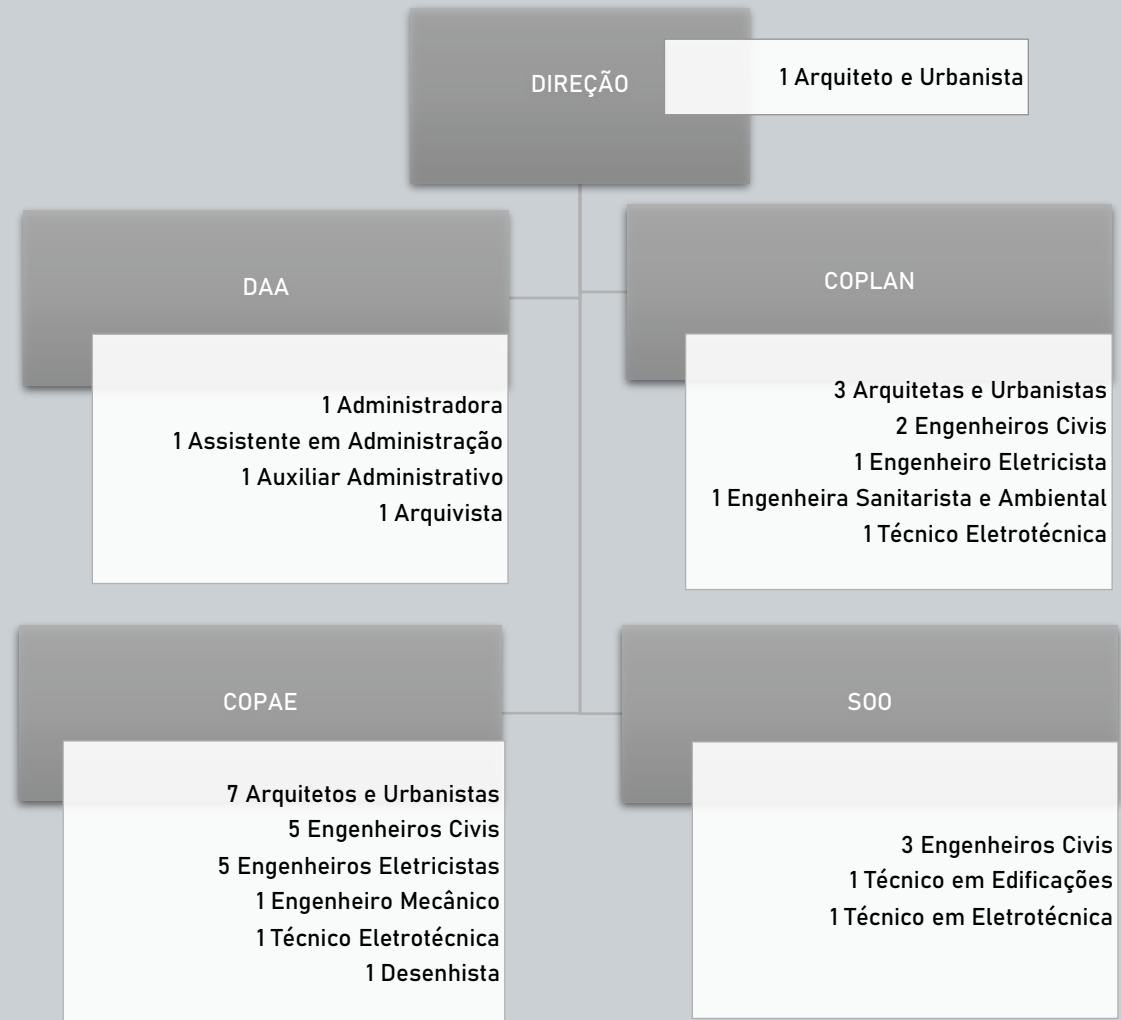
DIREÇÃO

1 Arquiteto e Urbanista

DAA

1 Administradora
1 Assistente em Administração
1 Auxiliar Administrativo
1 Arquivista

COPLAN

3 Arquitetas e Urbanistas
2 Engenheiros Civis
1 Engenheiro Eletricista
1 Engenheira Sanitarista e Ambiental
1 Técnico Eletrotécnica

COPAE

7 Arquitetos e Urbanistas
5 Engenheiros Civis
5 Engenheiros Eletricistas
1 Engenheiro Mecânico
1 Técnico Eletrotécnica
1 Desenhista

SOO

3 Engenheiros Civis
1 Técnico em Edificações
1 Técnico em Eletrotécnica